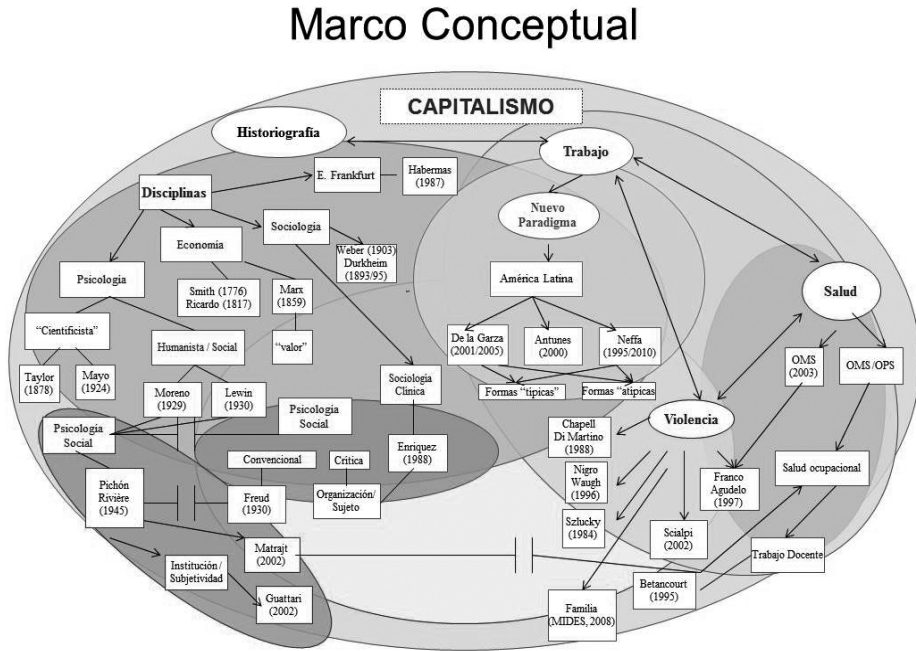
Marco Conceptual

CAPITALISMO

Historiografía

Trabajo

Disciplinas

E. Frankfurt

Habermas (1987)

Nuevo Paradigma

Sociología

Economía

Weber (1903) Durkheim (1893/95)

Psicología

Smith (1776) Ricardo (1817)

Marx (1859)

América Latina

Salud

"Cientificista"

Humanista / Social

"valor"

De la Garza (2001/2005)

Antunes (2000)

Neffa (1995/2010)

OMS (2003)

OMS/OPS

Taylor (1878)

Mayo (1924)

Moreno (1929)

Lewin (1930)

Sociología Clínica

Formas "típicas"

Formas "atípicas"

Psicología Social

Psicología Social

Chapell Di Martino (1988)

Violencia

Convencional

Crítica

Enriquez (1988)

Nigro Waugh (1996)

Franco Agudelo (1997)

Salud ocupacional

Pichón Rivière (1945)

Freud (1930)

Organización/ Sujeto

Szlucky (1984)

Scialpi (2002)

Matrajt (2002)

Trabajo Docente

Institución/ Subjetividad

Betancourt (1995)

Guattari (2002)

Familia (MIDES, 2008)